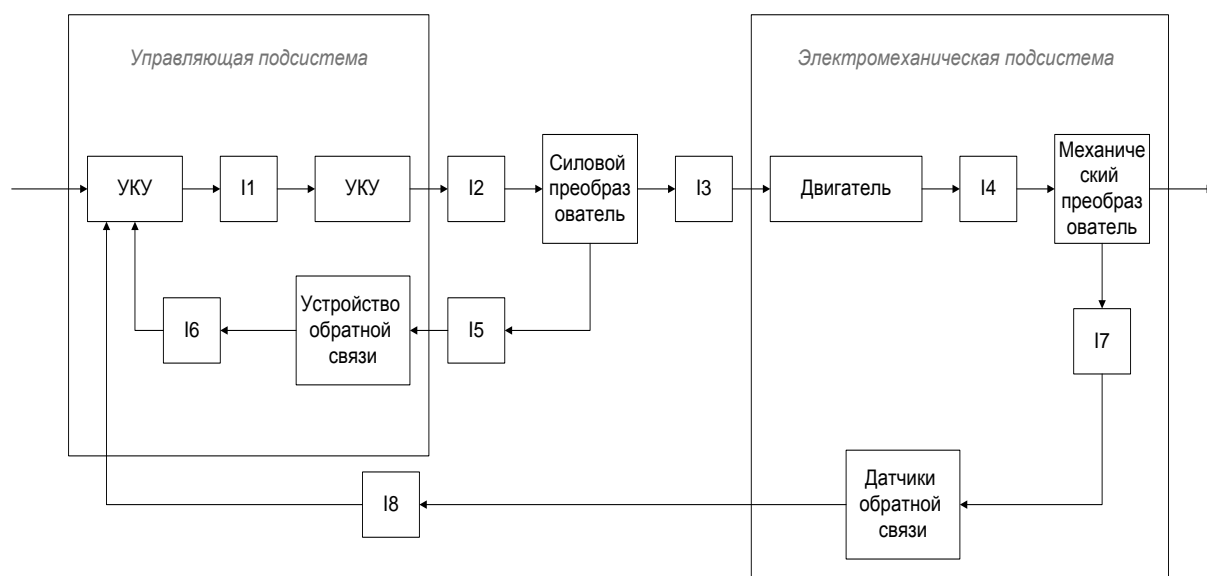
Управляющая подсистема

Электромеханическая подсистема

УКУ

I1

УКУ

I2

Силовой преобразователь

I3

Двигатель

I4

Механический преобразователь

I6

Устройство обратной связи

I5

I7

I8

Датчики обратной связи